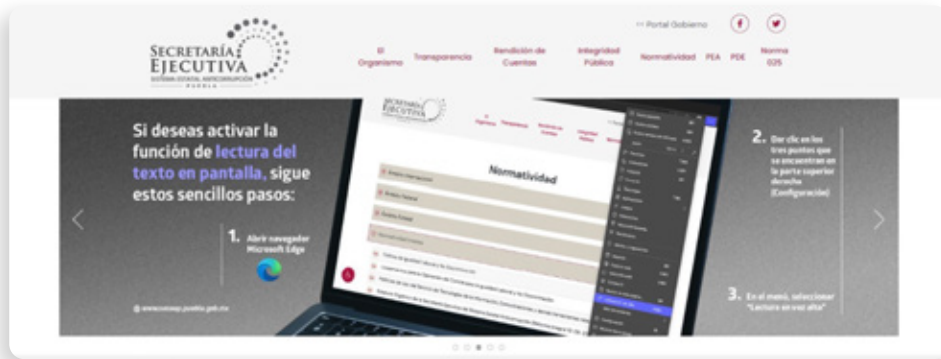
SECRETARÍA EJECUTIVA
SISTEMA ESTATAL ANTICORRUPCIÓN
PUEBLA

>> Portal Gobierno

El Organismo | Transparencia | Rendición de Cuentas | Integridad Pública | Normatividad | PEA | PDE | Norma 025

Si deseas activar la función de lectura del texto en pantalla, sigue estos sencillos pasos:

1. Abrir navegador Microsoft Edge

2. Dar clic en los tres puntos que se encuentran en la parte superior derecha (Configuración)

3. En el menú, seleccionar "Lectura en voz alta"

Normatividad

@ www.seseap.puebla.gob.mx